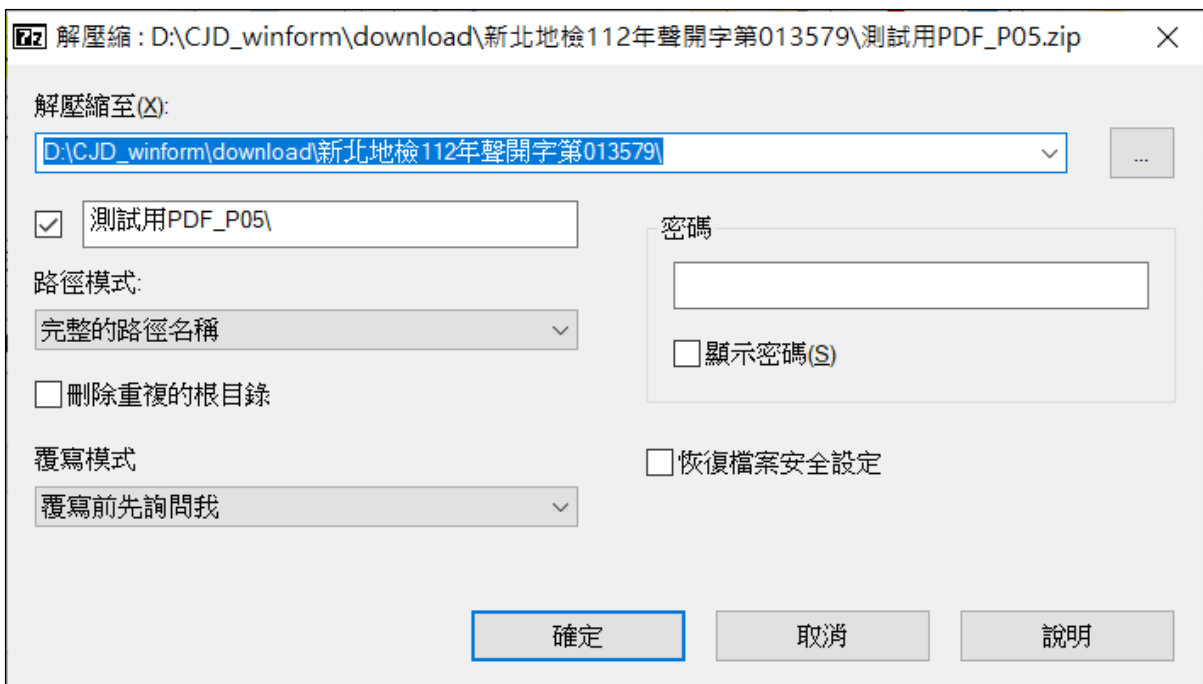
7z 解壓縮 : D:\CJD_winform\download\新北地檢112年聲開字第013579\測試用PDF_P05.zip ×

解壓縮至(X):

D:\CJD_winform\download\新北地檢112年聲開字第013579\

...

測試用PDF_P05\

密碼

路徑模式:

完整的路徑名稱

顯示密碼(S)

刪除重複的根目錄

覆寫模式

恢復檔案安全設定

覆寫前先詢問我

確定

取消

說明